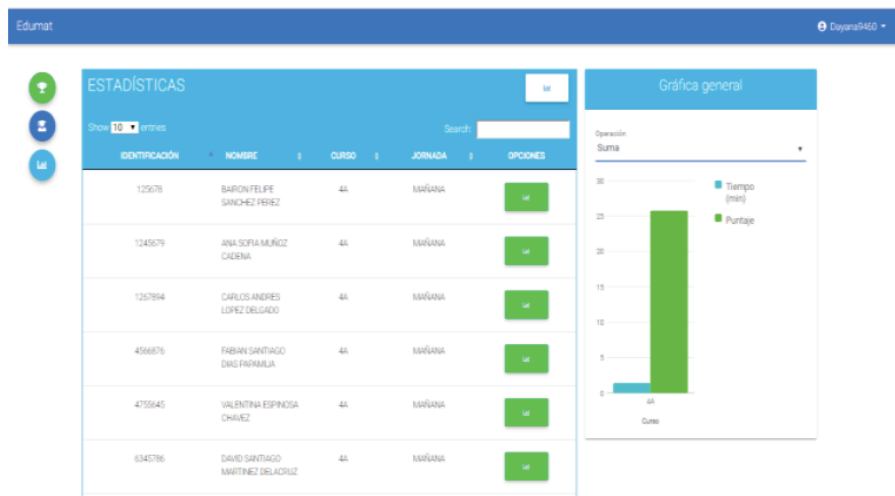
Edumat

Dayana9460

ESTADÍSTICAS

Show 10 entries

Search:

| IDENTIFICACIÓN | NOMBRE | CURSO | JORNADA | OPCIONES |
|---|---|---|---|---|
| 125678 | BAIRON FELIPE SANCHEZ PEREZ | 4A | MAÑANA | |
| 1245679 | ANA SOFIA MUÑOZ CADENA | 4A | MAÑANA | |
| 1257894 | CARLOS ANDRES LOPEZ DELGADO | 4A | MAÑANA | |
| 4566876 | FABIAN SANTIAGO DIAS PAPAMIJA | 4A | MAÑANA | |
| 4755645 | VALENTINA ESPINOSA CHAVEZ | 4A | MAÑANA | |
| 6345786 | DAVID SANTIAGO MARTINEZ DELACRUZ | 4A | MAÑANA | |

Gráfica general

Operación
Suma

30
25
20
15
10
5
0

Tiempo (min)
Puntaje

4A
Curso